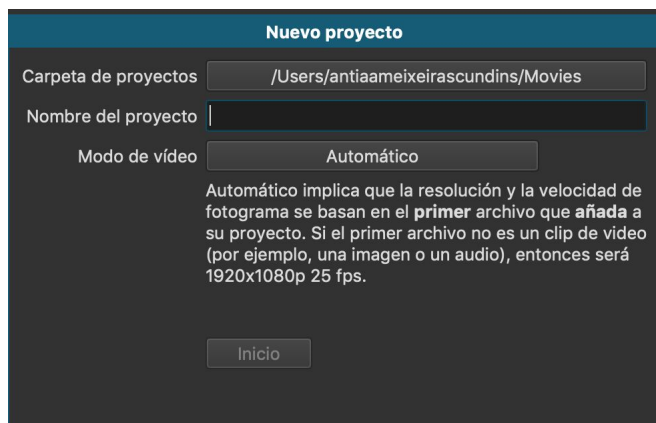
Nuevo proyecto

Carpeta de proyectos /Users/antiaameixeirascundins/Movies

Nombre del proyecto

Modo de vídeo Automático

Automático implica que la resolución y la velocidad de fotograma se basan en el **primer** archivo que **añada** a su proyecto. Si el primer archivo no es un clip de video (por ejemplo, una imagen o un audio), entonces será 1920x1080p 25 fps.

Inicio